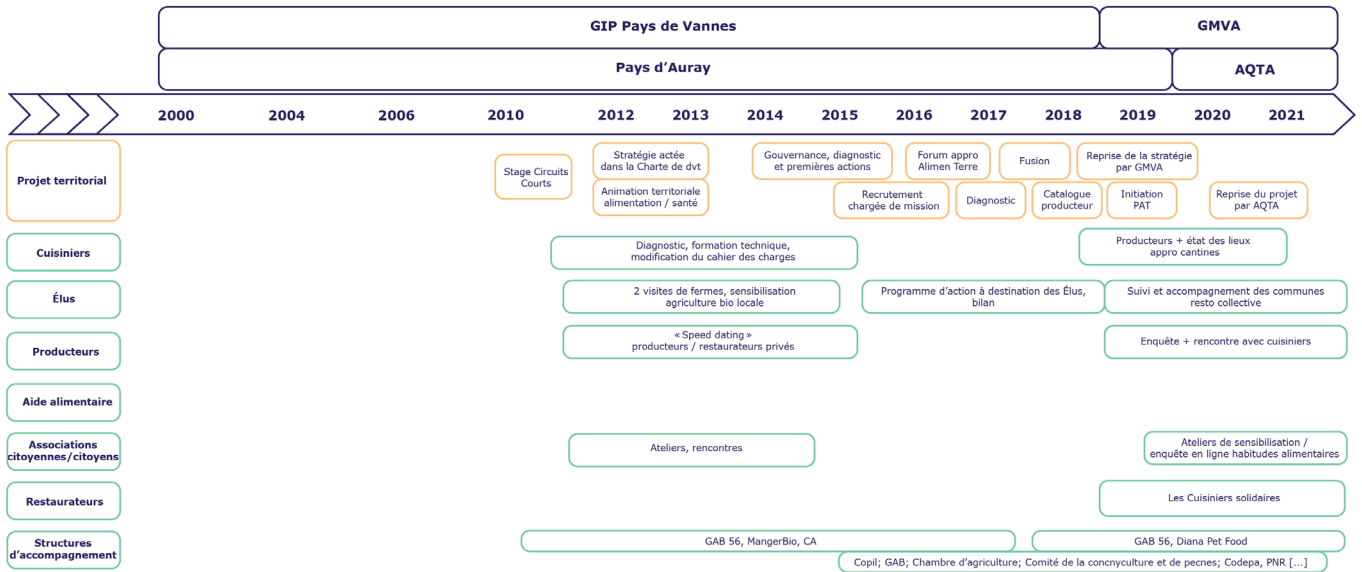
GIP Pays de Vannes

GMVA

Pays d'Auray

AQTA

2000 2004 2006 2010 2012 2013 2014 2015 2016 2017 2018 2019 2020 2021

Projet territorial

Stage Circuits Courts

Stratégie actée dans la Charte de dvt

Animation territoriale alimentation / santé

Gouvernance, diagnostic et premières actions

Recrutement chargée de mission

Forum appro Alimen Terre

Diagnostic

Fusion

Catalogue producteur

Reprise de la stratégie par GMVA

Initiation PAT

Reprise du projet par AQTA

Cuisiniers

Diagnostic, formation technique, modification du cahier des charges

Producteurs + état des lieux appro cantines

Élus

2 visites de fermes, sensibilisation agriculture bio locale

Programme d'action à destination des Élus, bilan

Suivi et accompagnement des communes resto collective

Producteurs

« Speed dating » producteurs / restaurateurs privés

Enquête + rencontre avec cuisiniers

Aide alimentaire

Associations citoyennes/citoyens

Ateliers, rencontres

Ateliers de sensibilisation / enquête en ligne habitudes alimentaires

Restaurateurs

Les Cuisiniers solidaires

Structures d'accompagnement

GAB 56, MangerBio, CA

GAB 56, Diana Pet Food

Copil; GAB; Chambre d'agriculture; Comité de la concnyculture et de pecnes; Codepa, PNR [...]